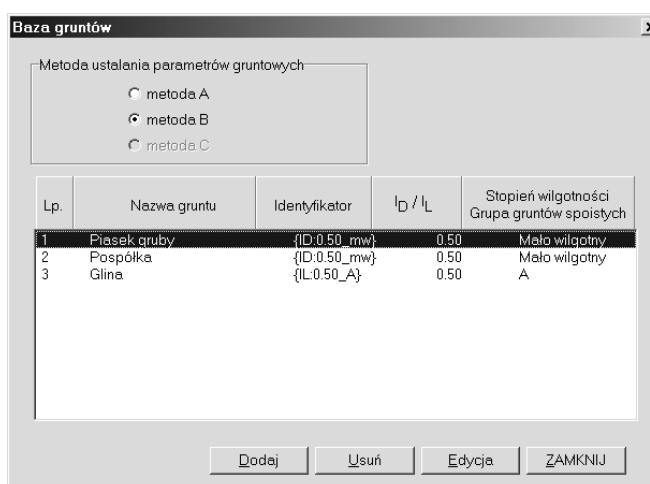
Baza gruntów

Metoda ustalania parametrów gruntowych
metoda A
metoda B
metoda C

| Lp. | Nazwa gruntu | Identyfikator | $I_D / I_L$ | Stopień wilgotności Grupa gruntów spoistych |
|---|---|---|---|---|
| 1 | Piasek gruby | {ID:0.50_mw} | 0.50 | Mało wilgotny |
| 2 | Pospółka | {ID:0.50_mw} | 0.50 | Mało wilgotny |
| 3 | Glina | {IL:0.50_A} | 0.50 | A |

Dodaj Usuń Edycja ZAMKNIJ